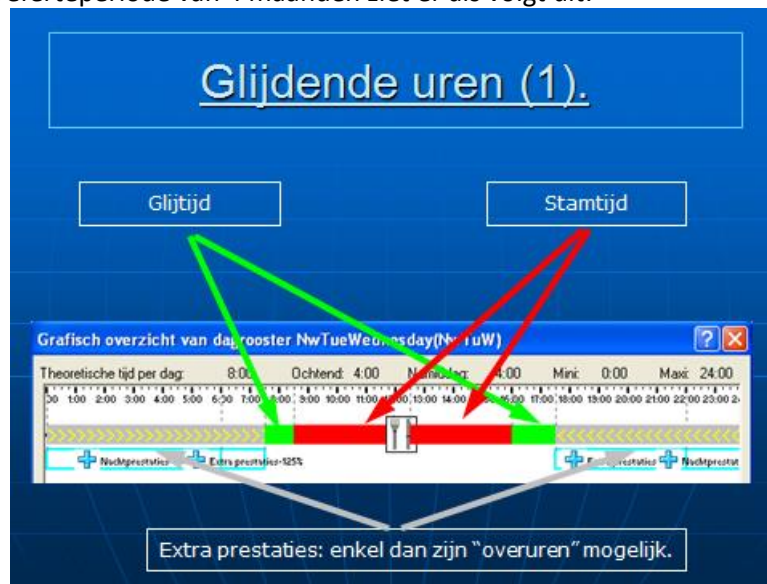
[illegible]periode van 4 maanden ziet er als volgt uit:

Glijdende uren (1).

Glijtijd

Stamtijd

Grafisch overzicht van dagrooster NwTueWednesday(Nw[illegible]uW)

Theoretische tijd per dag: 8:0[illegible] Ochtend: 4:00 N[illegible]dag: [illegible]4:00 Mini: 0:00 Maxi: 24:00

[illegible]00 1:00 2:00 3:00 4:00 5:00 6:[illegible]0 7:00 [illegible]:00 9:00 10:00 11:00 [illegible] 13:00 14:00 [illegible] 16:00 17:00 18:00 19:00 20:00 21:00 22:00 23:00 2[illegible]

Nachtprestaties Extra prestaties-125%

E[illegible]restaties Nachtprestat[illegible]

Extra prestaties: enkel dan zijn "overuren" mogelijk.